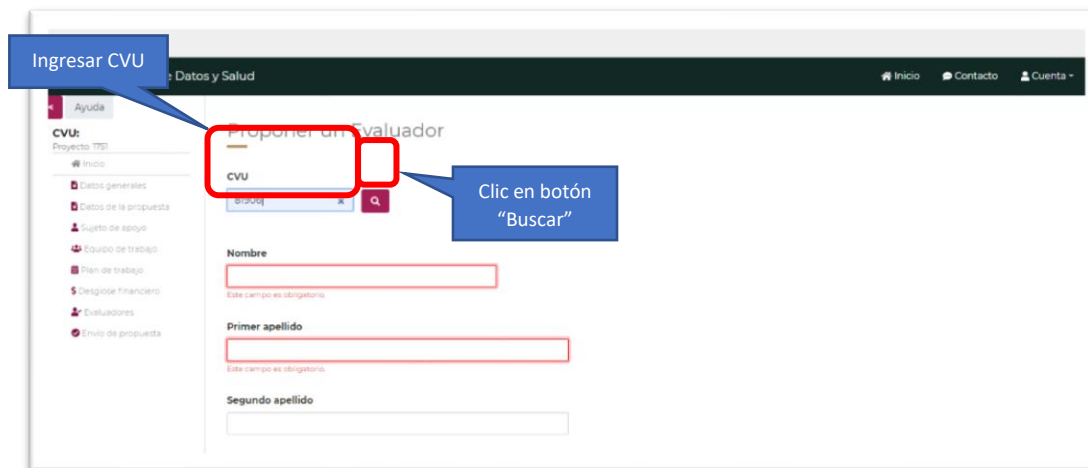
Ingresar CVU

e Datos y Salud

Inicio Contacto Cuenta

Ayuda

CVU:
Proyecto 1751

Inicio
Datos generales
Datos de la propuesta
Sujeto de apoyo
Equipo de trabajo
Plan de trabajo
$ Desglose financiero
Evaluadores
Envío de propuesta

Proponer un Evaluador

CVU

81906

Clic en botón "Buscar"

Nombre

Este campo es obligatorio.

Primer apellido

Este campo es obligatorio.

Segundo apellido